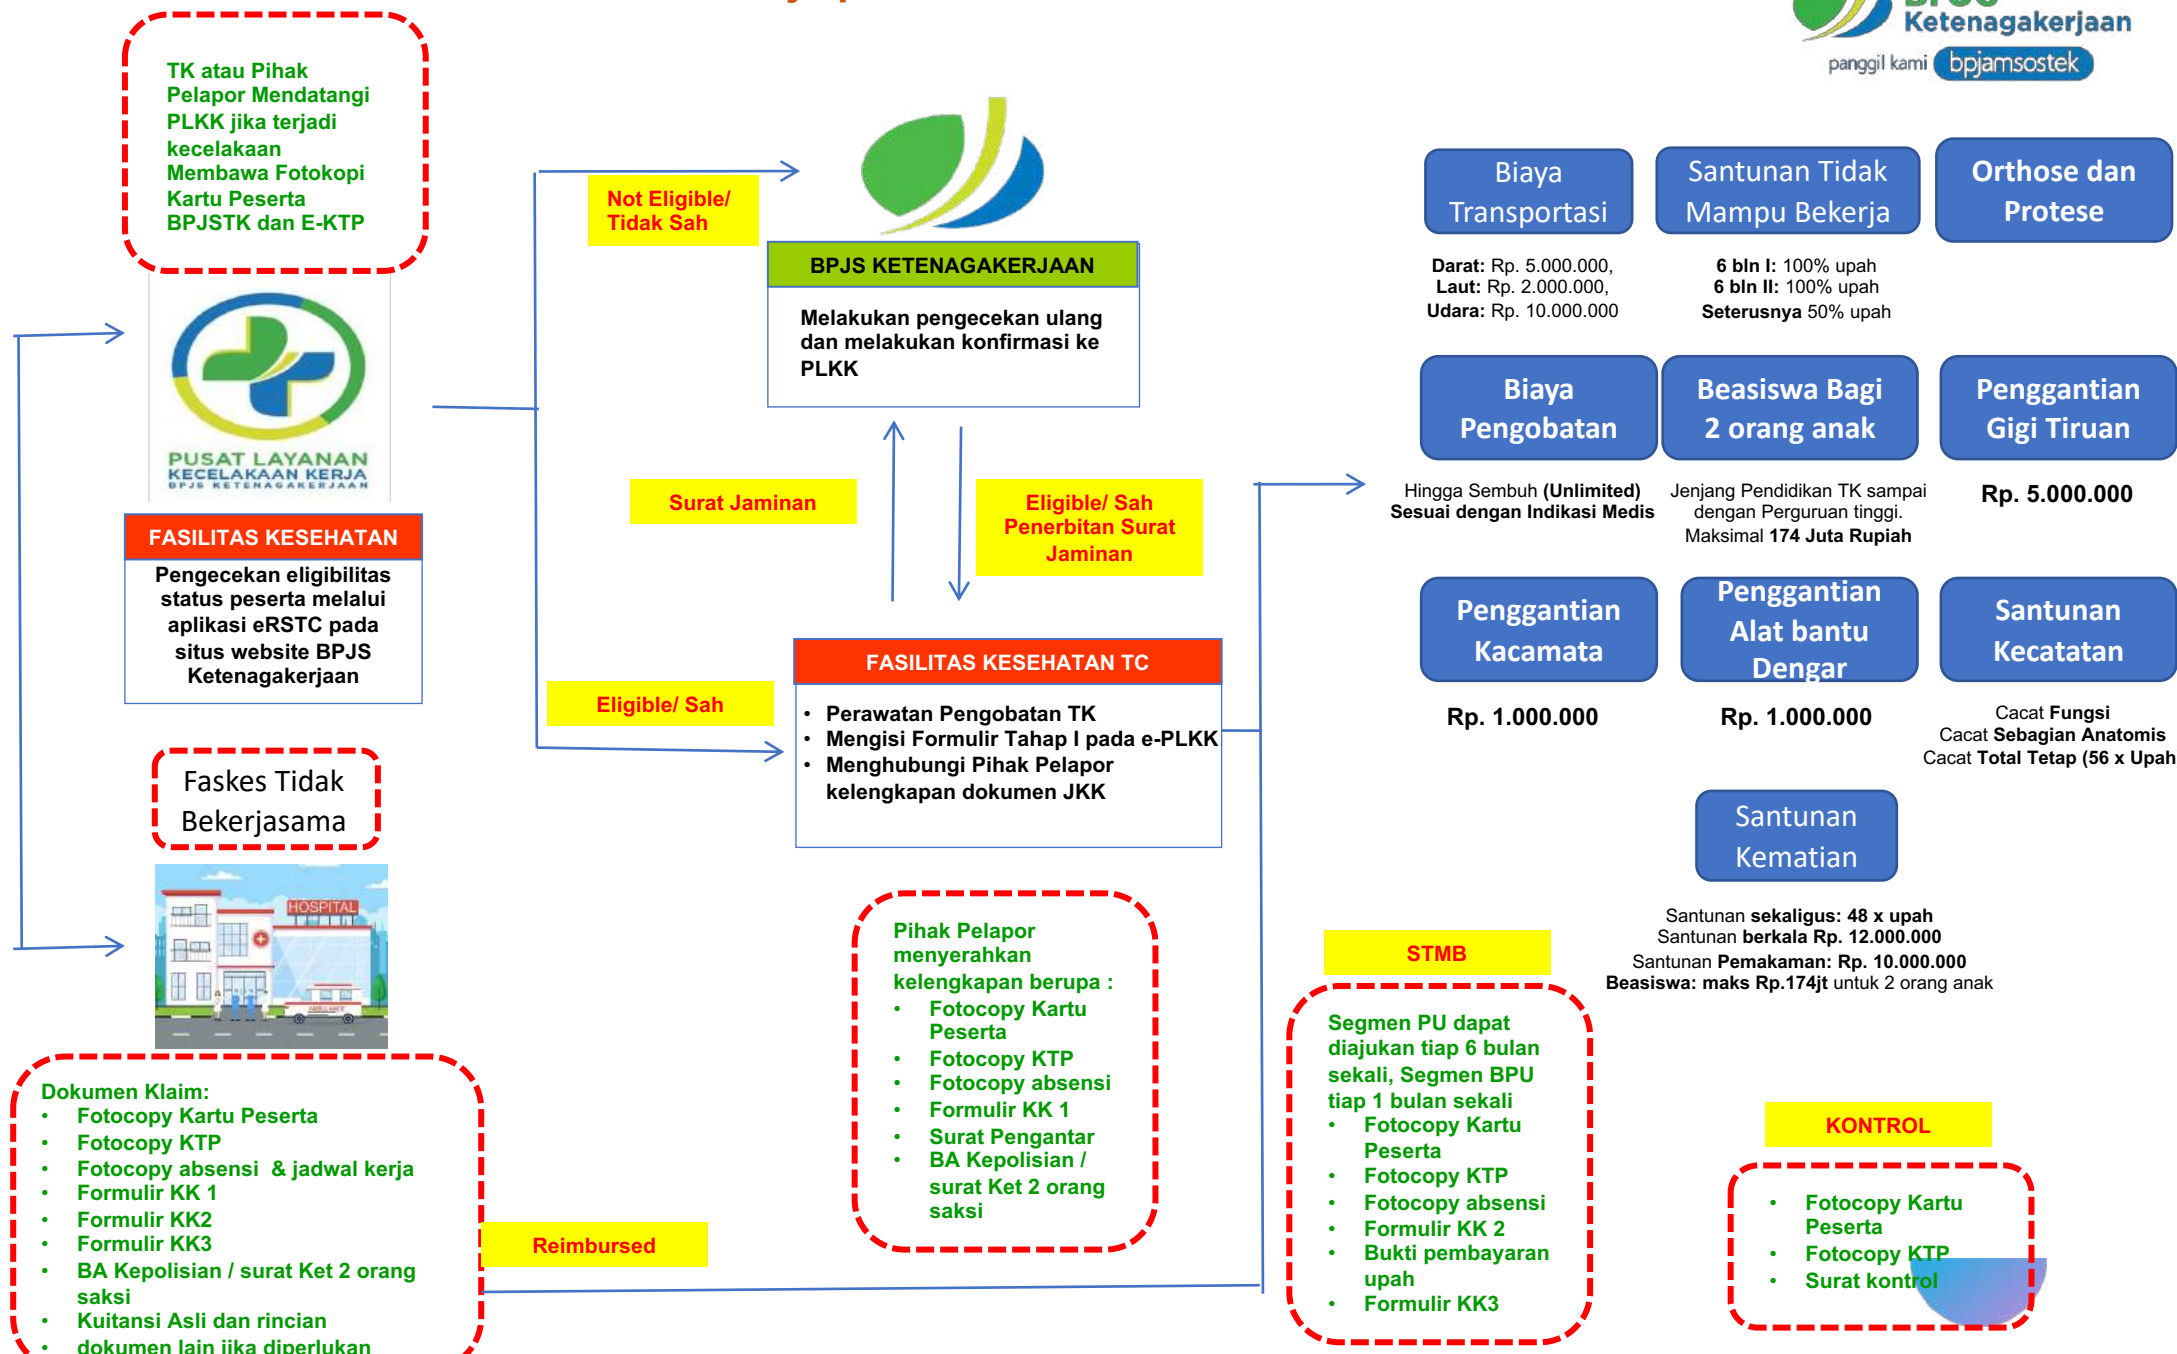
Ketenagakerjaan
panggil kami bpjamsostek

TK atau Pihak Pelapor Mendatangi PLKK jika terjadi kecelakaan
Membawa Fotokopi Kartu Peserta BPJSTK dan E-KTP

PUSAT LAYANAN KECELAKAAN KERJA
BPJS KETENAGAKERJAAN

FASILITAS KESEHATAN

Pengecekan eligibilitas status peserta melalui aplikasi eRSTC pada situs website BPJS Ketenagakerjaan

Faskes Tidak Bekerjasama

HOSPITAL

Dokumen Klaim:
• Fotocopy Kartu Peserta
• Fotocopy KTP
• Fotocopy absensi & jadwal kerja
• Formulir KK 1
• Formulir KK2
• Formulir KK3
• BA Kepolisian / surat Ket 2 orang saksi
• Kuitansi Asli dan rincian
• dokumen lain jika diperlukan

Not Eligible/ Tidak Sah

BPJS KETENAGAKERJAAN

Melakukan pengecekan ulang dan melakukan konfirmasi ke PLKK

Surat Jaminan

Eligible/ Sah Penerbitan Surat Jaminan

Eligible/ Sah

FASILITAS KESEHATAN TC

• Perawatan Pengobatan TK
• Mengisi Formulir Tahap I pada e-PLKK
• Menghubungi Pihak Pelapor kelengkapan dokumen JKK

Pihak Pelapor menyerahkan kelengkapan berupa :
• Fotocopy Kartu Peserta
• Fotocopy KTP
• Fotocopy absensi
• Formulir KK 1
• Surat Pengantar
• BA Kepolisian / surat Ket 2 orang saksi

Reimbursed

Biaya Transportasi
Darat: Rp. 5.000.000,
Laut: Rp. 2.000.000,
Udara: Rp. 10.000.000

Santunan Tidak Mampu Bekerja
6 bln I: 100% upah
6 bln II: 100% upah
Seterusnya 50% upah

Orthose dan Protese

Biaya Pengobatan
Hingga Sembuh (Unlimited)
Sesuai dengan Indikasi Medis

Beasiswa Bagi 2 orang anak
Jenjang Pendidikan TK sampai dengan Perguruan tinggi.
Maksimal 174 Juta Rupiah

Penggantian Gigi Tiruan
Rp. 5.000.000

Penggantian Kacamata
Rp. 1.000.000

Penggantian Alat bantu Dengar
Rp. 1.000.000

Santunan Kecatatan
Cacat Fungsi
Cacat Sebagian Anatomis
Cacat Total Tetap (56 x Upah

Santunan Kematian
Santunan sekaligus: 48 x upah
Santunan berkala Rp. 12.000.000
Santunan Pemakaman: Rp. 10.000.000
Beasiswa: maks Rp.174jt untuk 2 orang anak

STMB

Segmen PU dapat diajukan tiap 6 bulan sekali, Segmen BPU tiap 1 bulan sekali
• Fotocopy Kartu Peserta
• Fotocopy KTP
• Fotocopy absensi
• Formulir KK 2
• Bukti pembayaran upah
• Formulir KK3

KONTROL

• Fotocopy Kartu Peserta
• Fotocopy KTP
• Surat kontrol